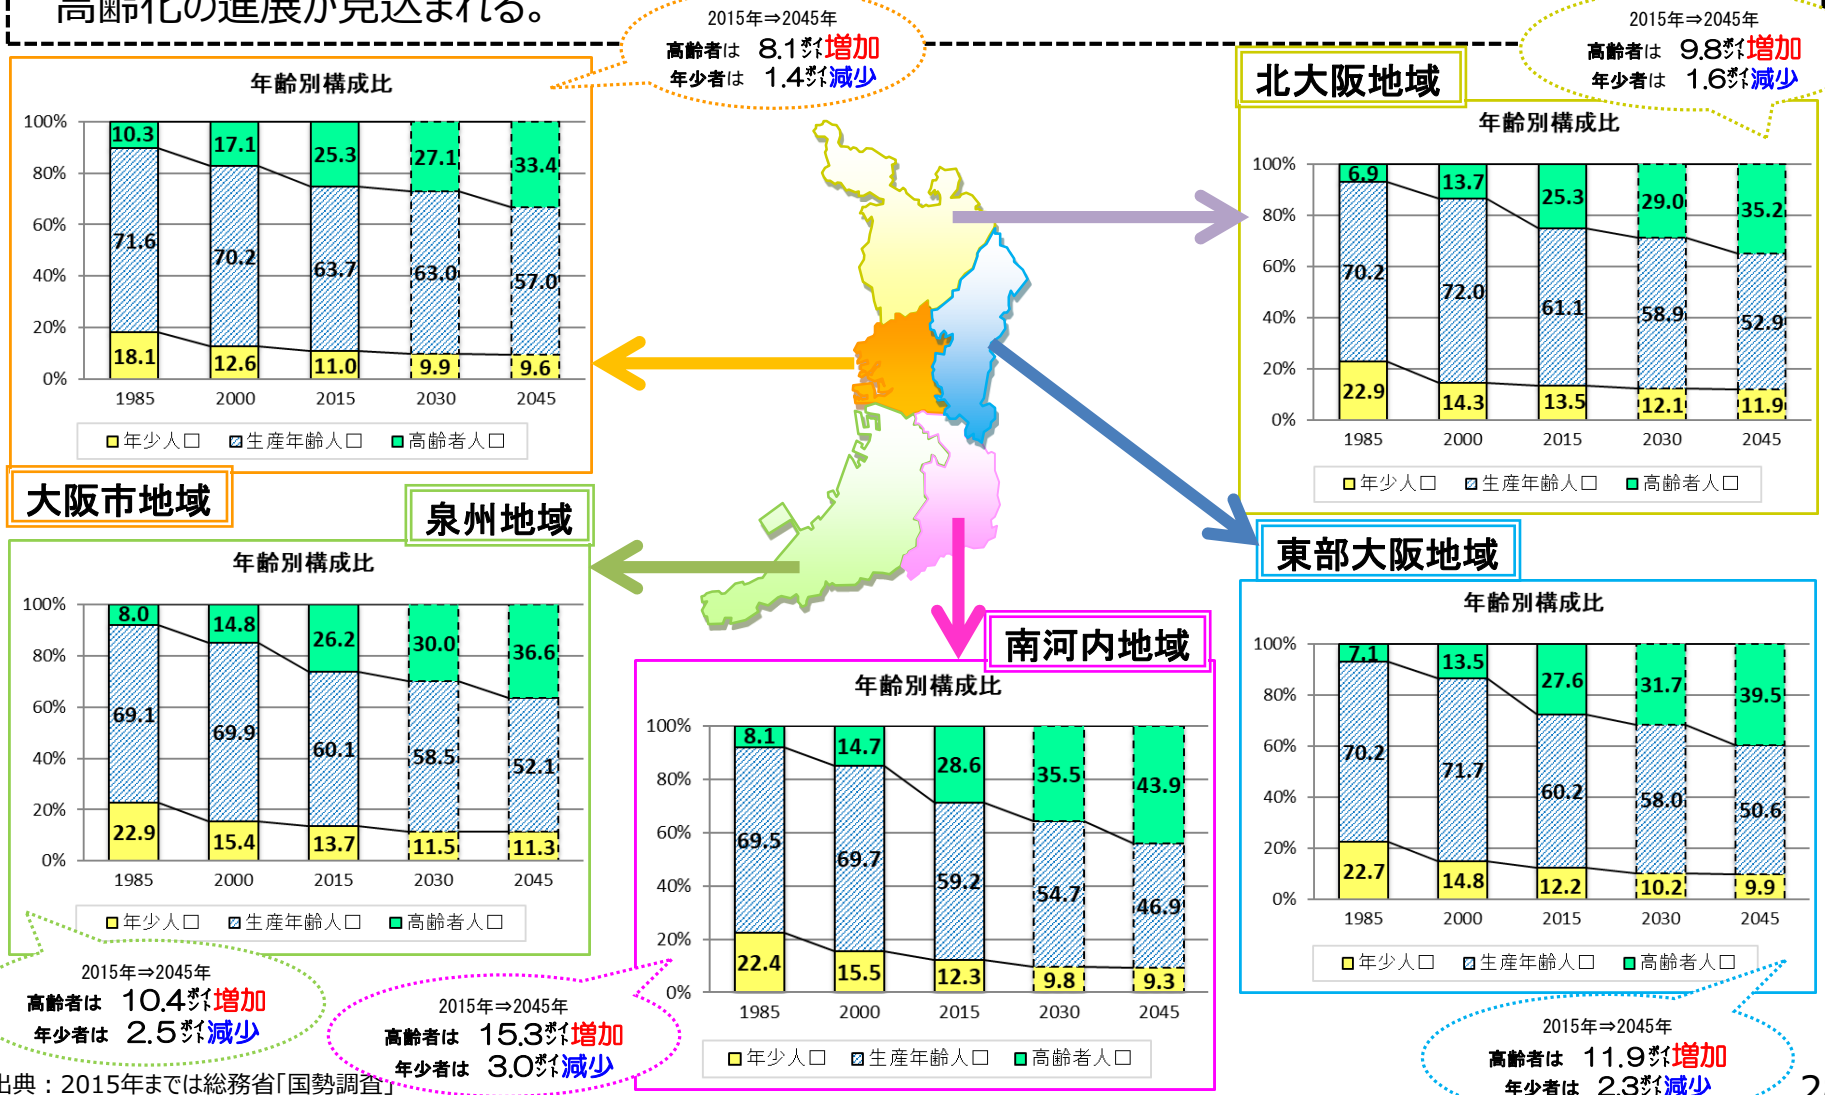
高齢化の進展が見込まれる。

2015年⇒2045年
高齢者は 8.1ポイント増加
年少者は 1.4ポイント減少

年齢別構成比

100%
80%
60%
40%
20%
0%

| | 1985 | 2000 | 2015 | 2030 | 2045 |
|---|---|---|---|---|---|
| 高齢者人口 | 10.3 | 17.1 | 25.3 | 27.1 | 33.4 |
| 生産年齢人口 | 71.6 | 70.2 | 63.7 | 63.0 | 57.0 |
| 年少人口 | 18.1 | 12.6 | 11.0 | 9.9 | 9.6 |

年少人口 生産年齢人口 高齢者人口

大阪市地域

2015年⇒2045年
高齢者は 9.8ポイント増加
年少者は 1.6ポイント減少

北大阪地域

年齢別構成比

100%
80%
60%
40%
20%
0%

| | 1985 | 2000 | 2015 | 2030 | 2045 |
|---|---|---|---|---|---|
| 高齢者人口 | 6.9 | 13.7 | 25.3 | 29.0 | 35.2 |
| 生産年齢人口 | 70.2 | 72.0 | 61.1 | 58.9 | 52.9 |
| 年少人口 | 22.9 | 14.3 | 13.5 | 12.1 | 11.9 |

年少人口 生産年齢人口 高齢者人口

泉州地域

年齢別構成比

100%
80%
60%
40%
20%
0%

| | 1985 | 2000 | 2015 | 2030 | 2045 |
|---|---|---|---|---|---|
| 高齢者人口 | 8.0 | 14.8 | 26.2 | 30.0 | 36.6 |
| 生産年齢人口 | 69.1 | 69.9 | 60.1 | 58.5 | 52.1 |
| 年少人口 | 22.9 | 15.4 | 13.7 | 11.5 | 11.3 |

年少人口 生産年齢人口 高齢者人口

2015年⇒2045年
高齢者は 10.4ポイント増加
年少者は 2.5ポイント減少

南河内地域

年齢別構成比

100%
80%
60%
40%
20%
0%

| | 1985 | 2000 | 2015 | 2030 | 2045 |
|---|---|---|---|---|---|
| 高齢者人口 | 8.1 | 14.7 | 28.6 | 35.5 | 43.9 |
| 生産年齢人口 | 69.5 | 69.7 | 59.2 | 54.7 | 46.9 |
| 年少人口 | 22.4 | 15.5 | 12.3 | 9.8 | 9.3 |

年少人口 生産年齢人口 高齢者人口

2015年⇒2045年
高齢者は 15.3ポイント増加
年少者は 3.0ポイント減少

東部大阪地域

年齢別構成比

100%
80%
60%
40%
20%
0%

| | 1985 | 2000 | 2015 | 2030 | 2045 |
|---|---|---|---|---|---|
| 高齢者人口 | 7.1 | 13.5 | 27.6 | 31.7 | 39.5 |
| 生産年齢人口 | 70.2 | 71.7 | 60.2 | 58.0 | 50.6 |
| 年少人口 | 22.7 | 14.8 | 12.2 | 10.2 | 9.9 |

年少人口 生産年齢人口 高齢者人口

2015年⇒2045年
高齢者は 11.9ポイント増加
年少者は 2.3ポイント減少

出典：2015年までは総務省「国勢調査」

2